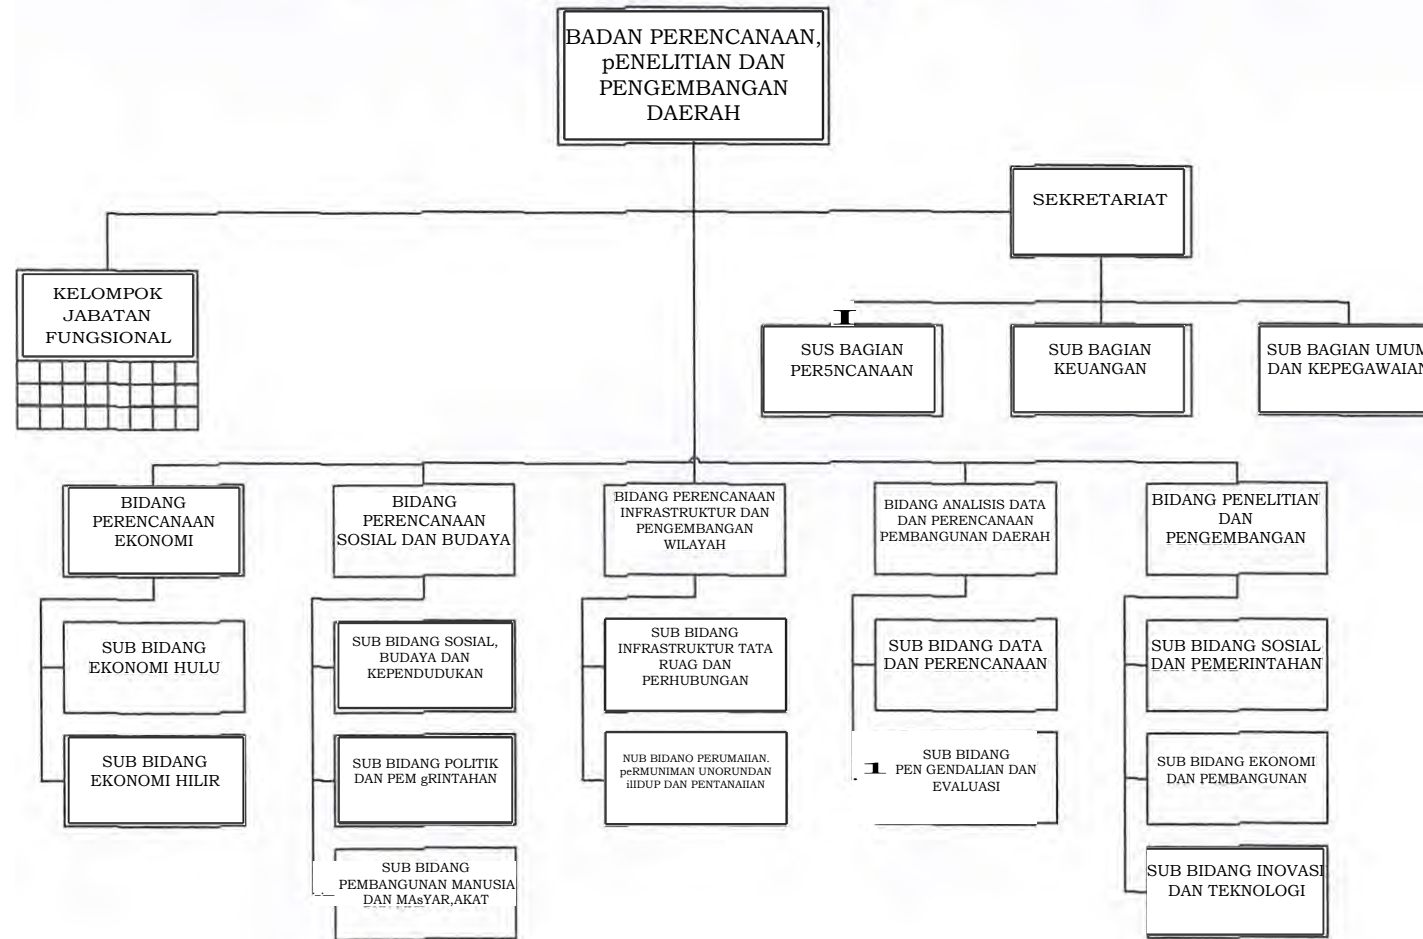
BADAN PERENCANAAN, pENELITIAN DAN PENGEMBANGAN DAERAH

SEKRETARIAT

KELOMPOK JABATAN FUNGSIONAL

SUS BAGIAN PERSNCANAAN

SUB BAGIAN KEUANGAN

SUB BAGIAN UMUM DAN KEPEGAWAIAN

BIDANG PERENCANAAN EKONOMI

SUB BIDANG EKONOMI HULU

SUB BIDANG EKONOMI HILIR

BIDANG PERENCANAAN SOSIAL DAN BUDAYA

SUB BIDANG SOSIAL, BUDAYA DAN KEPENDUDUKAN

SUB BIDANG POLITIK DAN PEM gRINTAHAN

SUB BIDANG PEMBANGUNAN MANUSIA DAN MAsYAR,AKAT

BIDANG PERENCANAAN INFRASTRUKTUR DAN PENGEMBANGAN WILAYAH

SUB BIDANG INFRASTRUKTUR TATA RUAG DAN PERHUBUNGAN

NUB BIDANO PERUMAIIAN. peRMUNIMAN UNORUNDAN iIIDUP DAN PENTANAIIAN

BIDANG ANALISIS DATA DAN PERENCANAAN PEMBANGUNAN DAERAH

SUB BIDANG DATA DAN PERENCANAAN

SUB BIDANG PEN GENDALIAN DAN EVALUASI

BIDANG PENELITIAN DAN PENGEMBANGAN

SUB BIDANG SOSIAL DAN PEMERINTAHAN

SUB BIDANG EKONOMI DAN PEMBANGUNAN

SUB BIDANG INOVASI DAN TEKNOLOGI